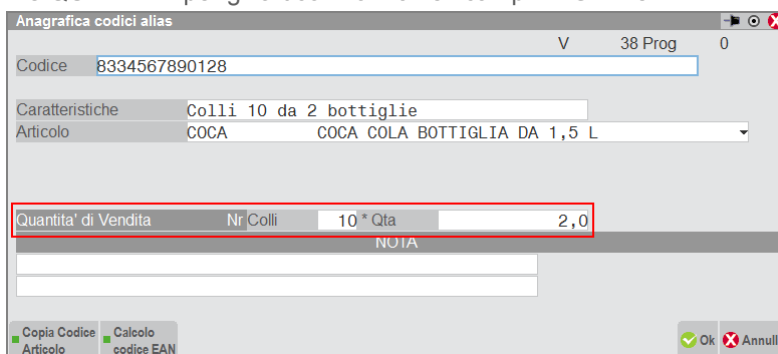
Anagrafica codici alias

V 38 Prog 0

Codice 8334567890128

Caratteristiche Colli 10 da 2 bottiglie

Articolo COCA COCA COLA BOTTIGLIA DA 1,5 L

Quantita' di Vendita Nr Colli 10 * Qta 2,0

NOTA

Copia Codice Articolo

Calcolo codice EAN

Ok

Annull